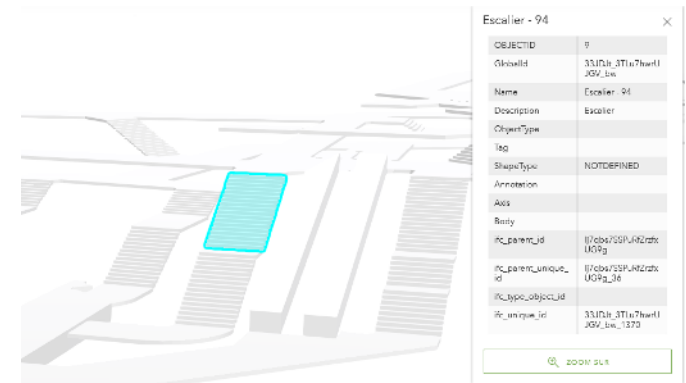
Escalier - 94

×

| OBJECTID | 9 |
|---|---|
| GlobalId | 33JDlt_3TTu7hwdUJGW_bs |
| Name | Escalier - 94 |
| Description | Escalier |
| ObjectType | |
| Tag | |
| ShapeType | NOTDEFINED |
| Annotation | |
| Axis | |
| Body | |
| ifc_parent_id | 0j7cbs7SSPJRf2rzfxUG9g |
| ifc_parent_unique_id | 0j7cbs7SSPJRf2rzfxUG9g_36 |
| ifc_type_object_id | |
| ifc_unique_id | 33JDlt_3TTu7hwdUJGW_bs_1370 |

ZOOM SUR